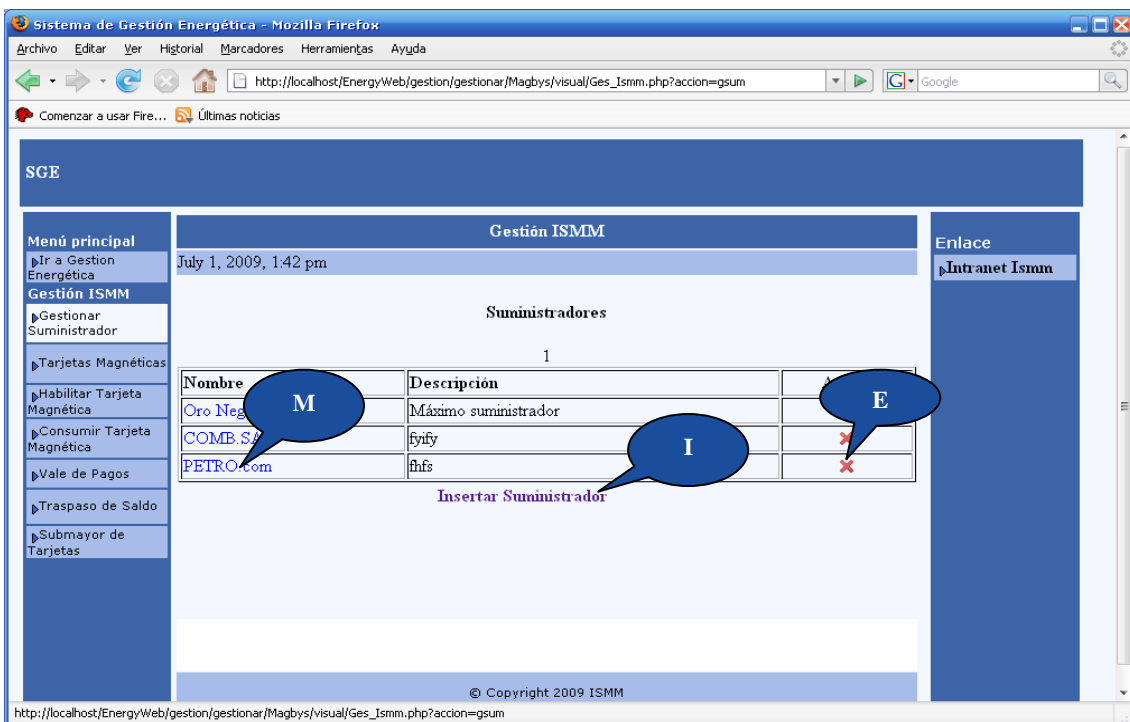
Sistema de Gestión Energética - Mozilla Firefox

Archivo Editar Ver Historial Marcadores Herramientas Ayuda

http://localhost/EnergyWeb/gestion/gestionar/Magbys/visual/Ges_Ismm.php?accion=gsum

Google

Comenzar a usar Fire... Últimas noticias

SGE

Menú principal
Ir a Gestion Energética
Gestión ISMM
Gestionar Suministrador
Tarjetas Magnéticas
Habilitar Tarjeta Magnética
Consumir Tarjeta Magnética
Vale de Pagos
Traspaso de Saldo
Submayor de Tarjetas

Gestión ISMM

July 1, 2009, 1:42 pm

Suministradores

1

| Nombre | Descripción | A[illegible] |
|---|---|---|
| Oro Neg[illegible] | Máximo suministrador | |
| COMB.SA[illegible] | fyify | |
| PETRO.com | fhfs | |

Insertar Suministrador

M

I

E

© Copyright 2009 ISMM

Enlace
Intranet Ismm

http://localhost/EnergyWeb/gestion/gestionar/Magbys/visual/Ges_Ismm.php?accion=gsum